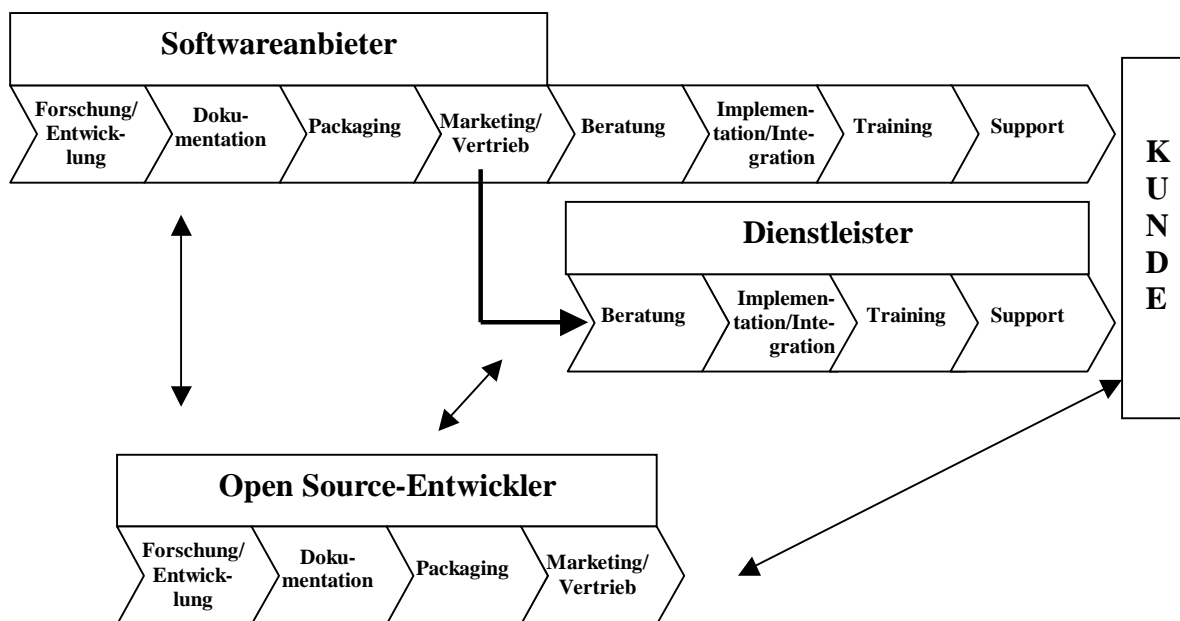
Softwareanbieter

Forschung/ Entwicklung

Dokumentation

Packaging

Marketing/ Vertrieb

Beratung

Implementation/Integration

Training

Support

K U N D E

Dienstleister

Beratung

Implementation/Integration

Training

Support

Open Source-Entwickler

Forschung/ Entwicklung

Dokumentation

Packaging

Marketing/ Vertrieb